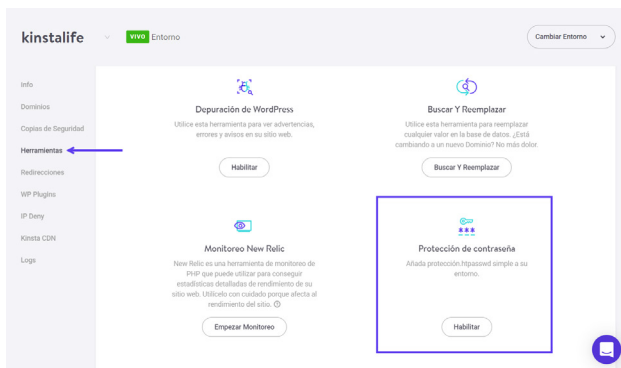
kinstalife

VIVO Entorno

Cambiar Entorno

Info
Dominios
Copias de Seguridad
Herramientas
Redirecciones
WP Plugins
IP Deny
Kinsta CDN
Logs

Depuración de WordPress
Utilice esta herramienta para ver advertencias, errores y avisos en su sitio web.
Habilitar

Buscar Y Reemplazar
Utilice esta herramienta para reemplazar cualquier valor en la base de datos. ¿Está cambiando a un nuevo Dominio? No más dolor.
Buscar Y Reemplazar

Monitoreo New Relic
New Relic es una herramienta de monitoreo de PHP que puede utilizar para conseguir estadísticas detalladas de rendimiento de su sitio web. Utilícelo con cuidado porque afecta al rendimiento del sitio.
Empezar Monitoreo

***
Protección de contraseña
Añada protección htpasswd simple a su entorno.
Habilitar